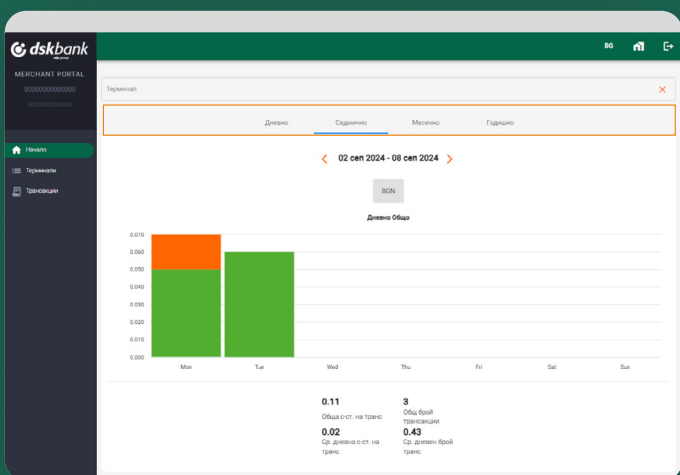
dskbank

MERCHANT PORTAL

S000000000000

BG

Начало

Терминали

Трансакции

Терминал

×

Дневно

Седмично

Месечно

Годишно

02 сеп 2024 - 08 сеп 2024

BGN

Дневно Общо

0.070
0.060
0.050
0.040
0.030
0.020
0.010
0.000

Mon
Tue
Wed
Thu
Fri
Sat
Sun

0.11
Обща с-ст. на транс

3
Общ брой трансакции

0.02
Ср. дневна с-ст. на транс

0.43
Ср. дневен брой транс